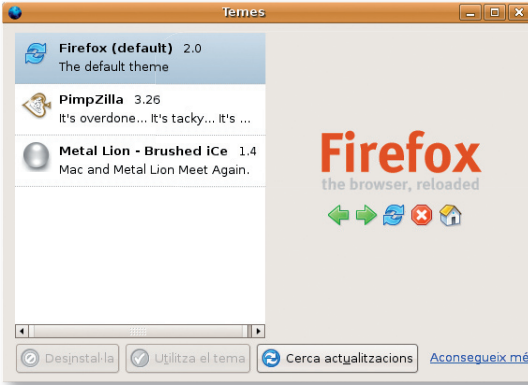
Temes

Firefox (default) 2.0
The default theme

PimpZilla 3.26
It's overdone... It's tacky... It's ...

Metal Lion - Brushed iCe 1.4
Mac and Metal Lion Meet Again.

Firefox
the browser, reloaded

Desinstal·la
Utilitza el tema
Cerca actualitzacions
Aconsegueix mé